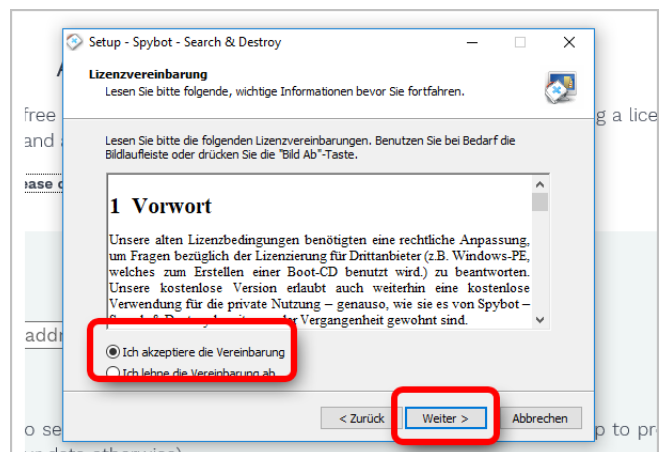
Setup - Spybot - Search & Destroy

Lizenzvereinbarung
Lesen Sie bitte folgende, wichtige Informationen bevor Sie fortfahren.

Lesen Sie bitte die folgenden Lizenzvereinbarungen. Benutzen Sie bei Bedarf die Bildlaufleiste oder drücken Sie die "Bild Ab"-Taste.

1 Vorwort

Unsere alten Lizenzbedingungen benötigten eine rechtliche Anpassung, um Fragen bezüglich der Lizenzierung für Drittanbieter (z.B. Windows-PE, welches zum Erstellen einer Boot-CD benutzt wird.) zu beantworten. Unsere kostenlose Version erlaubt auch weiterhin eine kostenlose Verwendung für die private Nutzung – genauso, wie sie es von Spybot – S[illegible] der Vergangenheit gewohnt sind.

Ich akzeptiere die Vereinbarung
Ich lehne die Vereinbarung ab

< Zurück
Weiter >
Abbrechen

A
free
and a
ease c
addr
o se
g a lice
p to pro
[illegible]